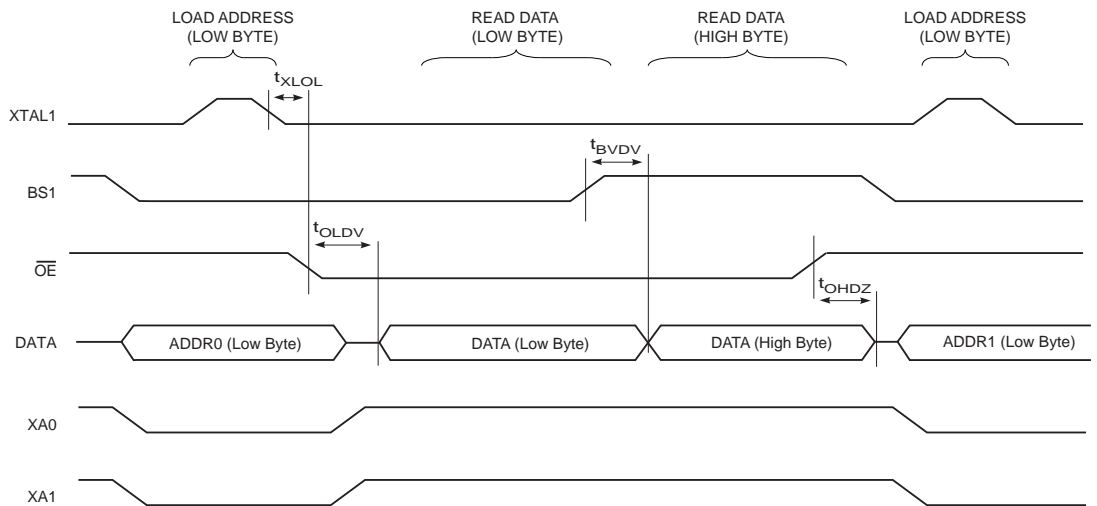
LOAD ADDRESS (LOW BYTE)

READ DATA (LOW BYTE)

READ DATA (HIGH BYTE)

LOAD ADDRESS (LOW BYTE)

$t_{XLOL}$

XTAL1

$t_{BVDV}$

BS1

$t_{OLDV}$

$\overline{OE}$

$t_{OHDZ}$

DATA

ADDR0 (Low Byte)

DATA (Low Byte)

DATA (High Byte)

ADDR1 (Low Byte)

XA0

XA1